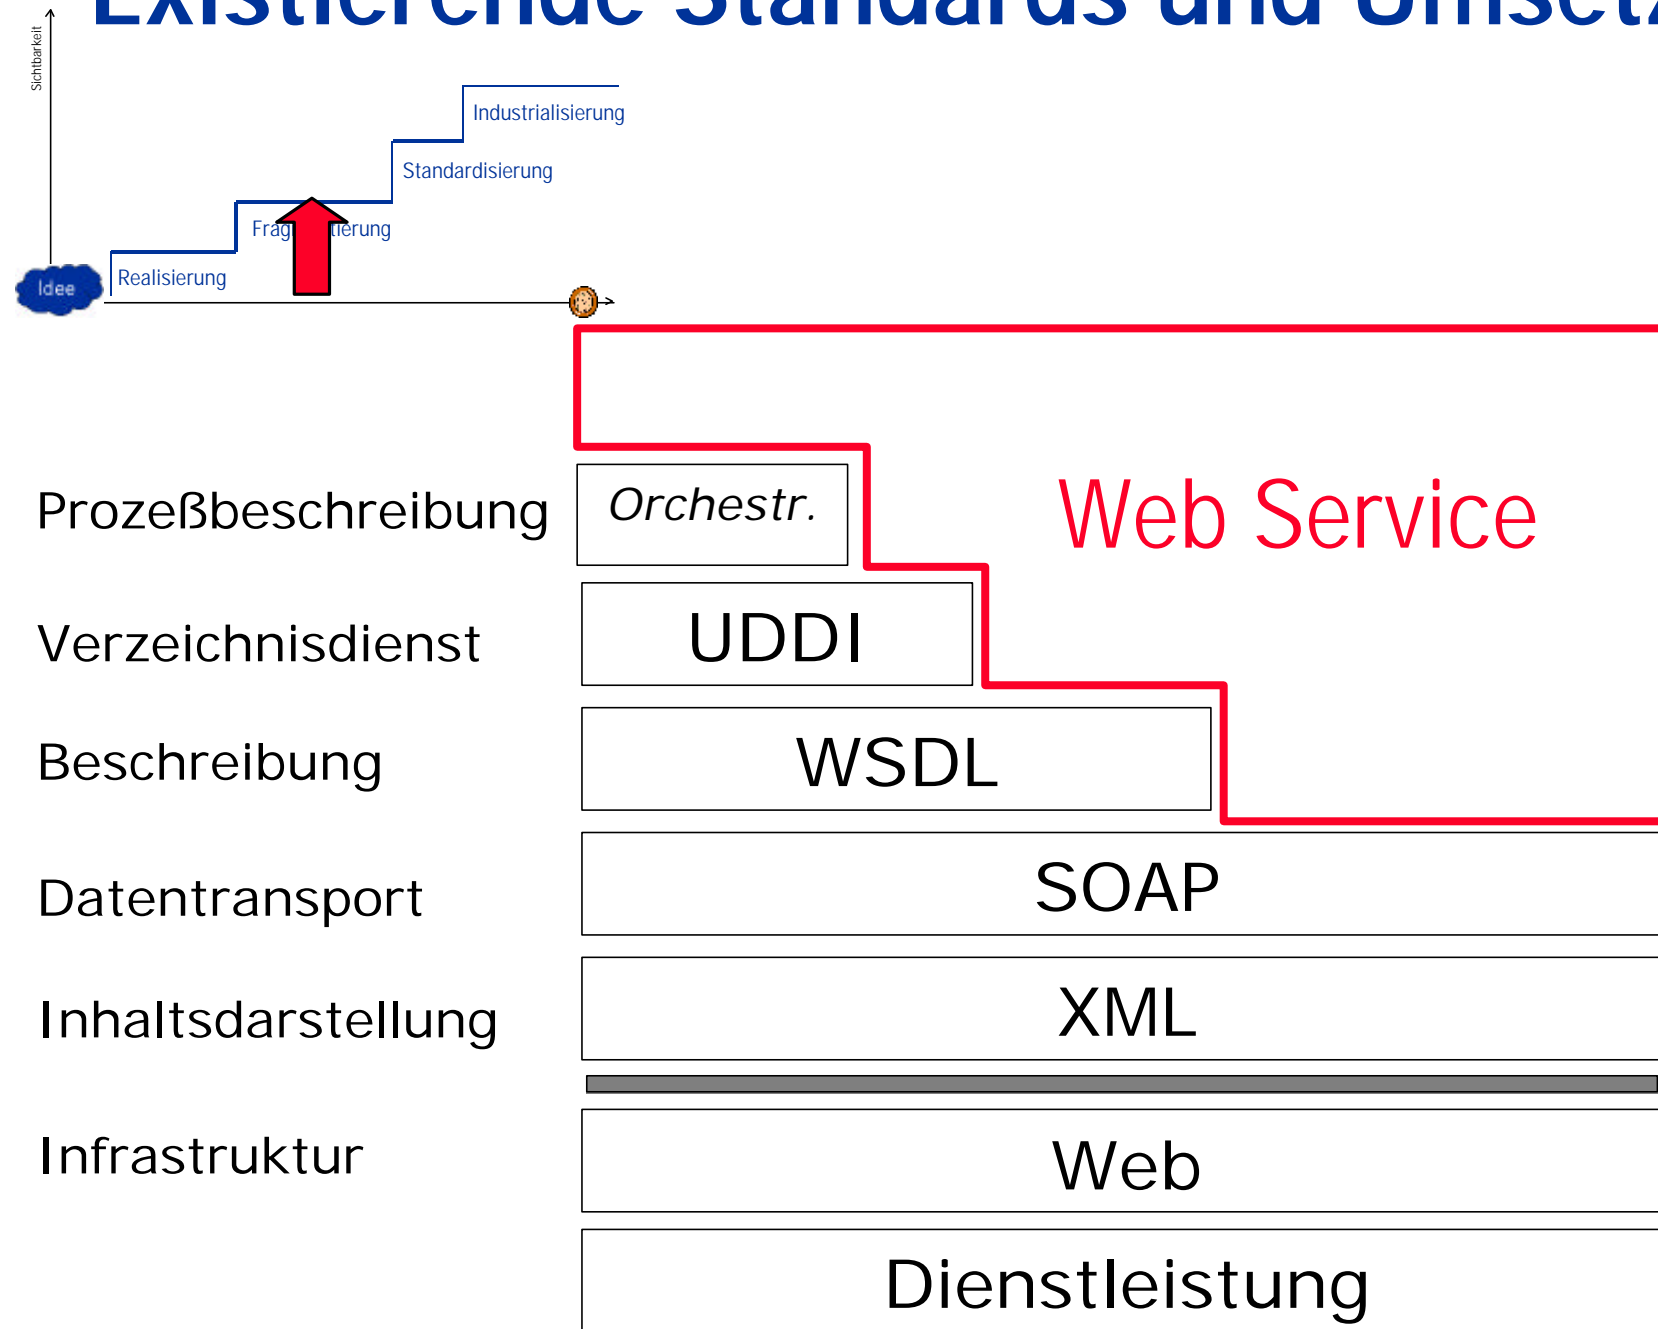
Existierende Standards und Umset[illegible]

Sichtbarkeit

Industrialisierung

Standardisierung

Frag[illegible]tierung

Realisierung

Idee

Web Service

Prozeßbeschreibung

Orchestr.

Verzeichnisdienst

UDDI

Beschreibung

WSDL

Datentransport

SOAP

Inhaltsdarstellung

XML

Infrastruktur

Web

Dienstleistung